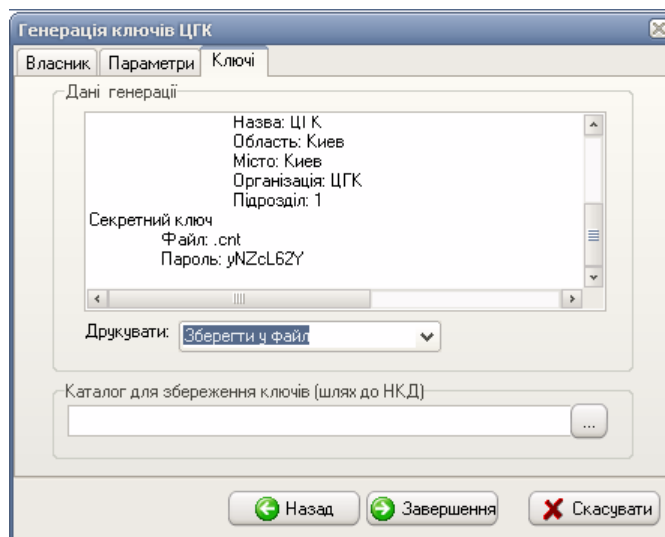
Генерація ключів ЦГК

Власник | Параметри | Ключі

Дані генерації

Назва: ЦГК
Область: Киев
Місто: Киев
Організація: ЦГК
Підрозділ: 1
Секретний ключ
Файл: .cnt
Пароль: yNZcL62Y

Друкувати: Зберегти у файл

Каталог для збереження ключів (шлях до НКД)

...

Назад | Завершення | Скасувати